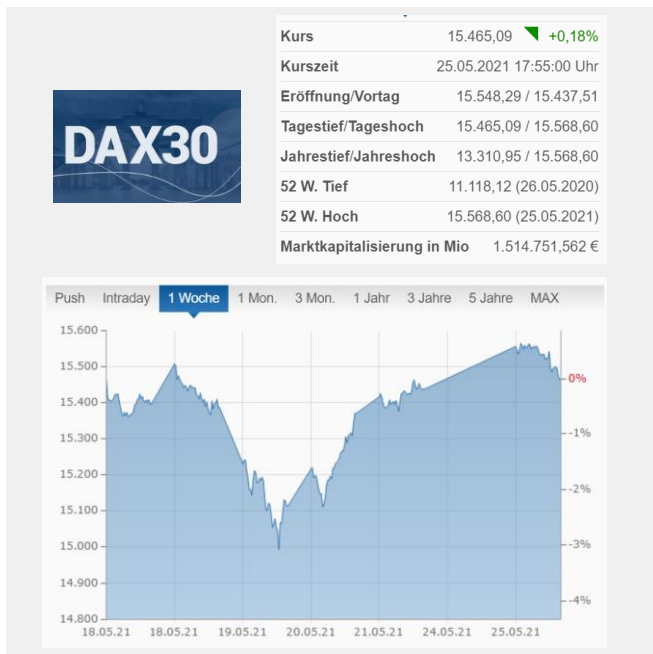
DAX30

| | |
|---|---|
| Kurs | 15.465,09 +0,18% |
| Kurszeit | 25.05.2021 17:55:00 Uhr |
| Eröffnung/Vortag | 15.548,29 / 15.437,51 |
| Tagestief/Tageshoch | 15.465,09 / 15.568,60 |
| Jahrestief/Jahreshoch | 13.310,95 / 15.568,60 |
| 52 W. Tief | 11.118,12 (26.05.2020) |
| 52 W. Hoch | 15.568,60 (25.05.2021) |
| Marktkapitalisierung in Mio | 1.514.751,562 € |

Push Intraday 1 Woche 1 Mon. 3 Mon. 1 Jahr 3 Jahre 5 Jahre MAX

15.600
15.500
15.400
15.300
15.200
15.100
15.000
14.900
14.800

0%
-1%
-2%
-3%
-4%

18.05.21 18.05.21 19.05.21 20.05.21 21.05.21 24.05.21 25.05.21